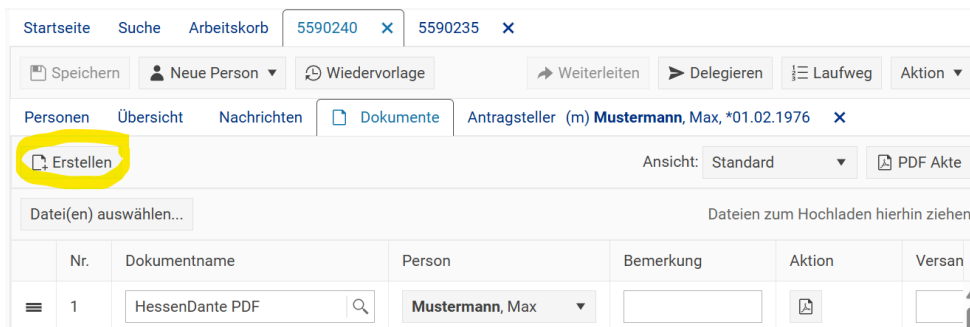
Startseite Suche Arbeitskorb 5590240 × 5590235 ×

Speichern Neue Person Wiedervorlage Weiterleiten Delegieren Laufweg Aktion

Personen Übersicht Nachrichten Dokumente Antragsteller (m) Mustermann, Max, *01.02.1976 ×

Erstellen Ansicht: Standard PDF Akte

Datei(en) auswählen... Dateien zum Hochladen hierhin ziehen

| | Nr. | Dokumentname | Person | Bemerkung | Aktion | Versan |
|---|---|---|---|---|---|---|
| | 1 | HessenDante PDF | Mustermann, Max | | | |